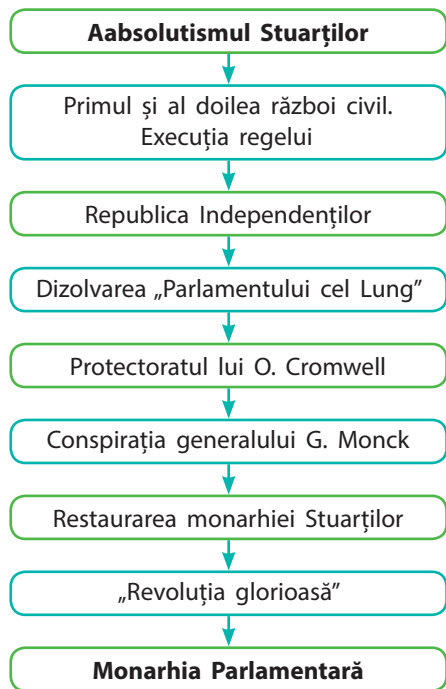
**Aabsolutismul Stuarților**

Primul și al doilea război civil. Execuția regelui

Republica Independenților

Dizolvarea „Parlamentului cel Lung”

Protectoratul lui O. Cromwell

Conspirația generalului G. Monck

Restaurarea monarhiei Stuarților

„Revoluția glorioasă”

**Monarhia Parlamentară**